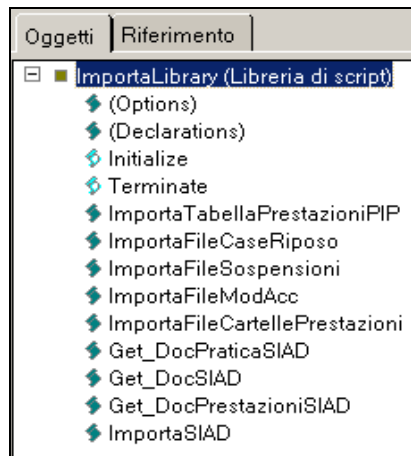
Oggetti | Riferimento

ImportaLibrary (Libreria di script)
(Options)
(Declarations)
Initialize
Terminate
ImportaTabellaPrestazioniPIP
ImportaFileCaseRiposo
ImportaFileSospensioni
ImportaFileModAcc
ImportaFileCartellePrestazioni
Get_DocPraticaSIAD
Get_DocSIAD
Get_DocPrestazioniSIAD
ImportaSIAD